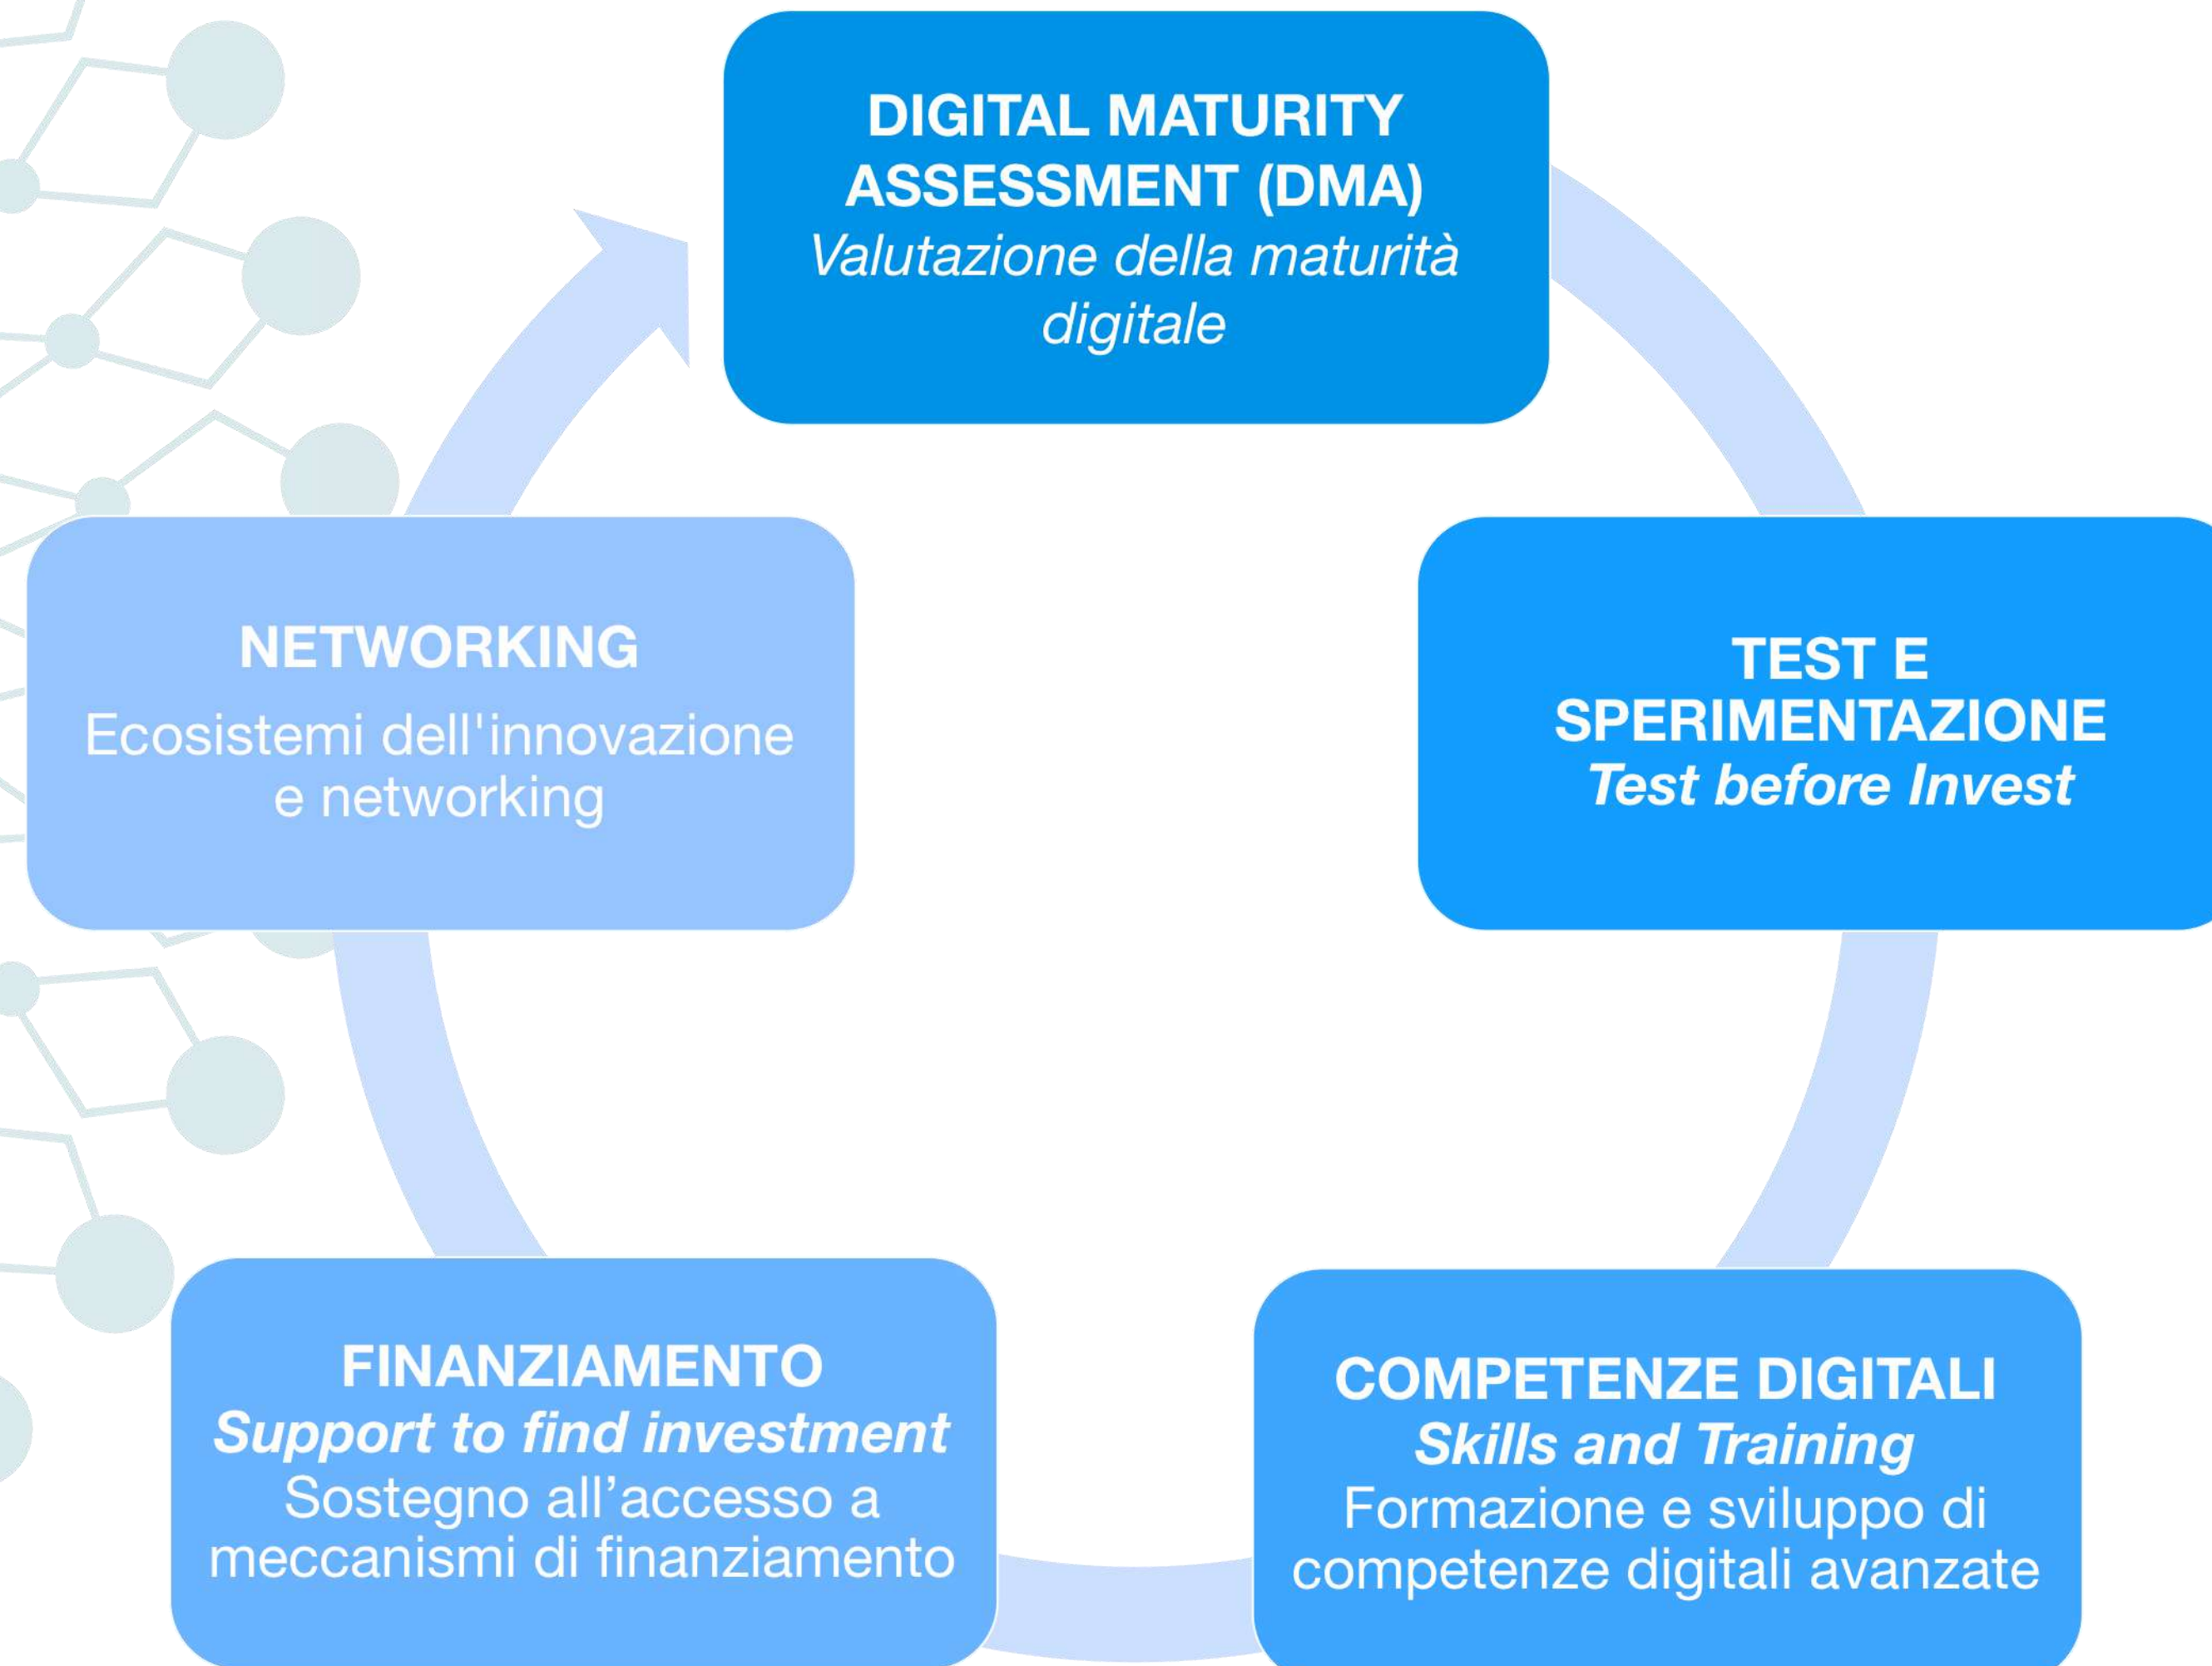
DIGITAL MATURITY ASSESSMENT (DMA)
Valutazione della maturità digitale

TEST E SPERIMENTAZIONE
Test before Invest

COMPETENZE DIGITALI
Skills and Training
Formazione e sviluppo di competenze digitali avanzate

FINANZIAMENTO
Support to find investment
Sostegno all'accesso a meccanismi di finanziamento

NETWORKING
Ecosistemi dell'innovazione e networking